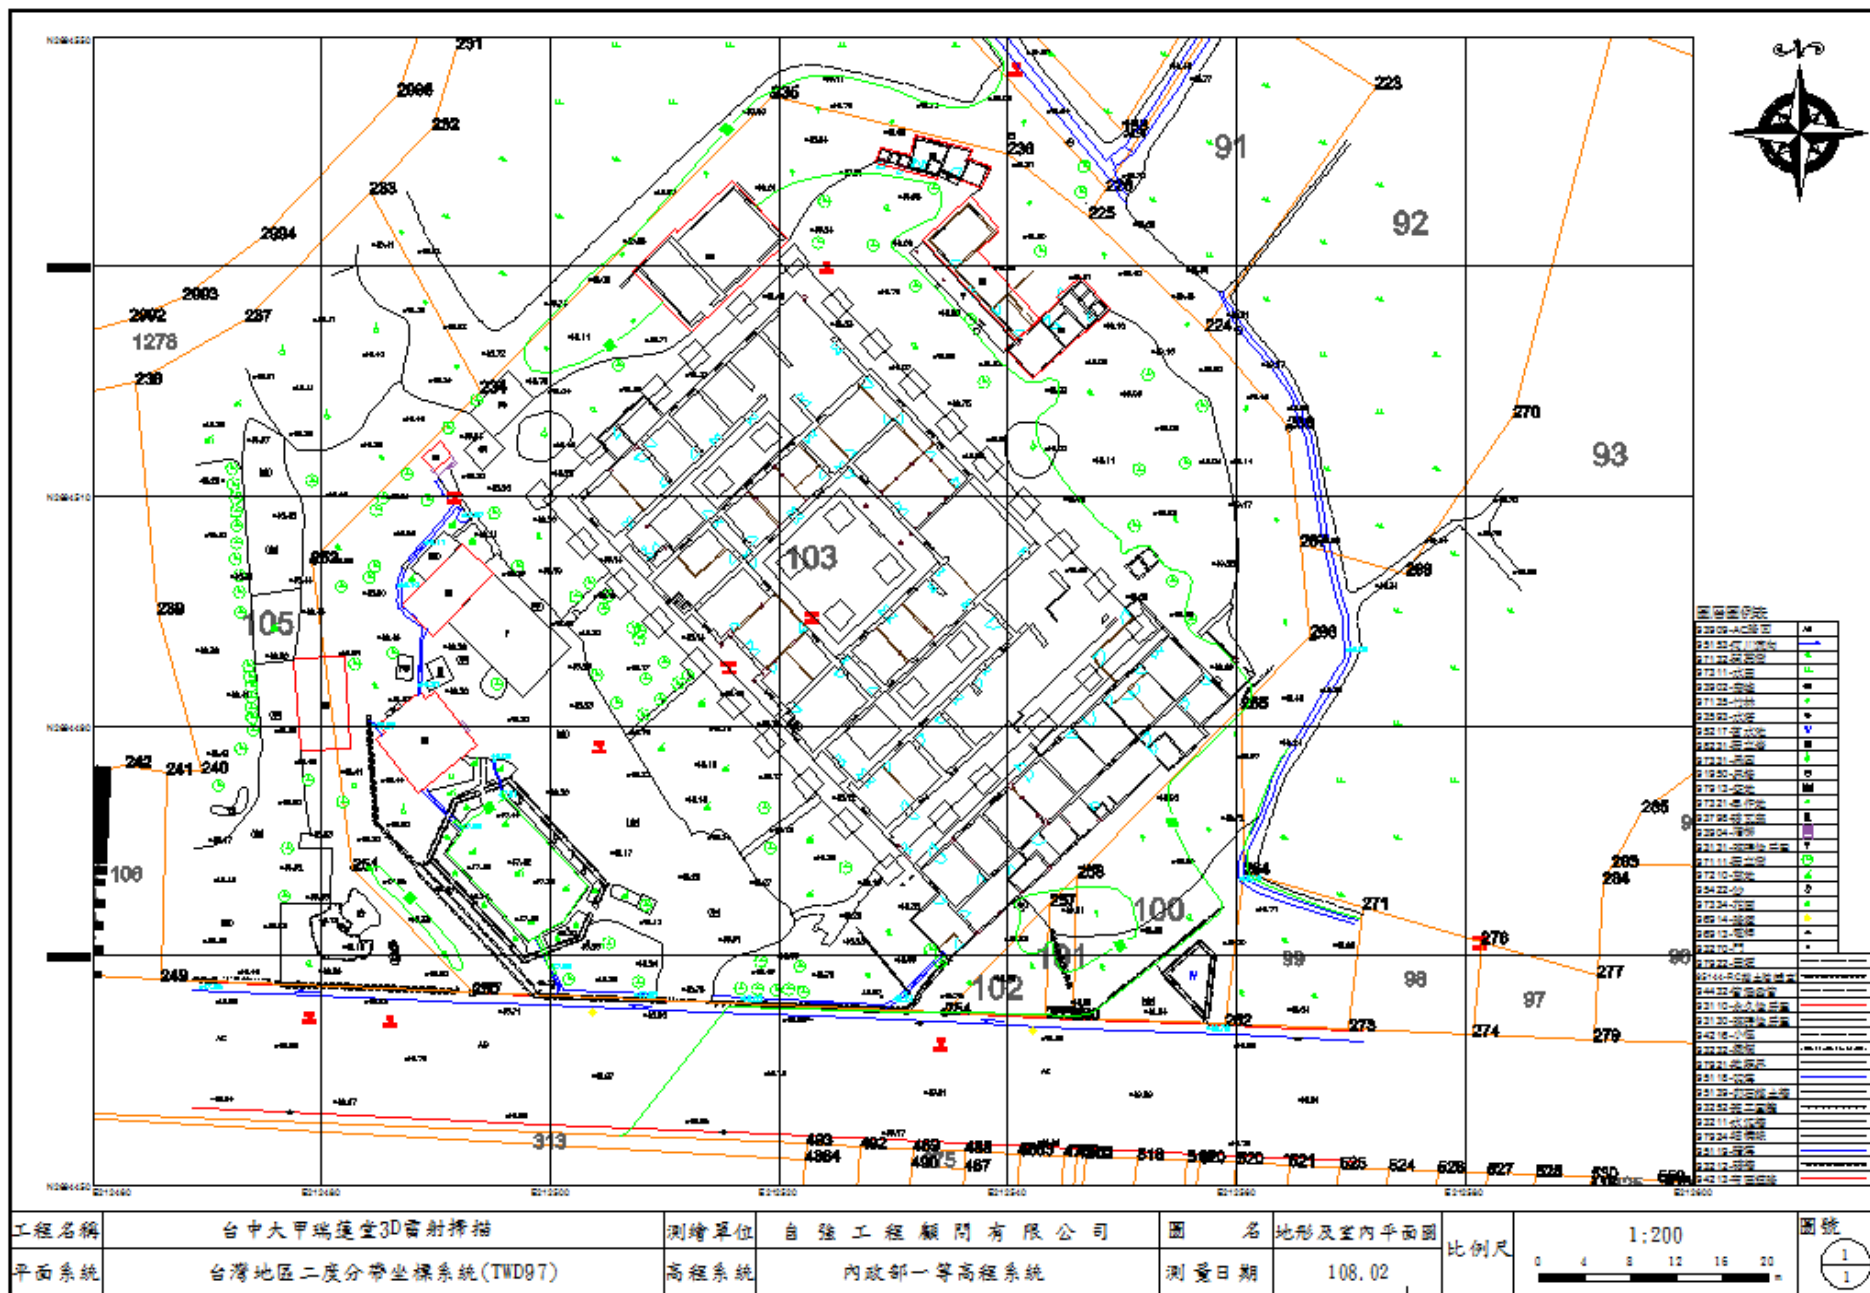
251
2996
252
253
2994
2993
2992
1278
237
238
236
235
234
252
239
105
242
241
240
106
254
249
250
223
226
225
224
91
92
93
270
103
263
268
266
265
264
271
276
277
279
274
273
272
258
257
100
101
102
99
98
97
96
285
283
284
313
493
4964
492
489
49075
488
487
510
5120
520
521
525
524
526
527
528

工程名稱 | 台中大甲瑞蓮堂3D雷射掃描 | 測繪單位 | 自強工程顧問有限公司 | 圖名 | 地形及室內平面圖 | 比例尺 | 1:200 | 圖號 | $\frac{1}{1}$

平面系統 | 台灣地區二度分帶坐標系統(TWD97) | 高程系統 | 內政部一等高程系統 | 測量日期 | 108.02

0 4 8 12 16 20 m